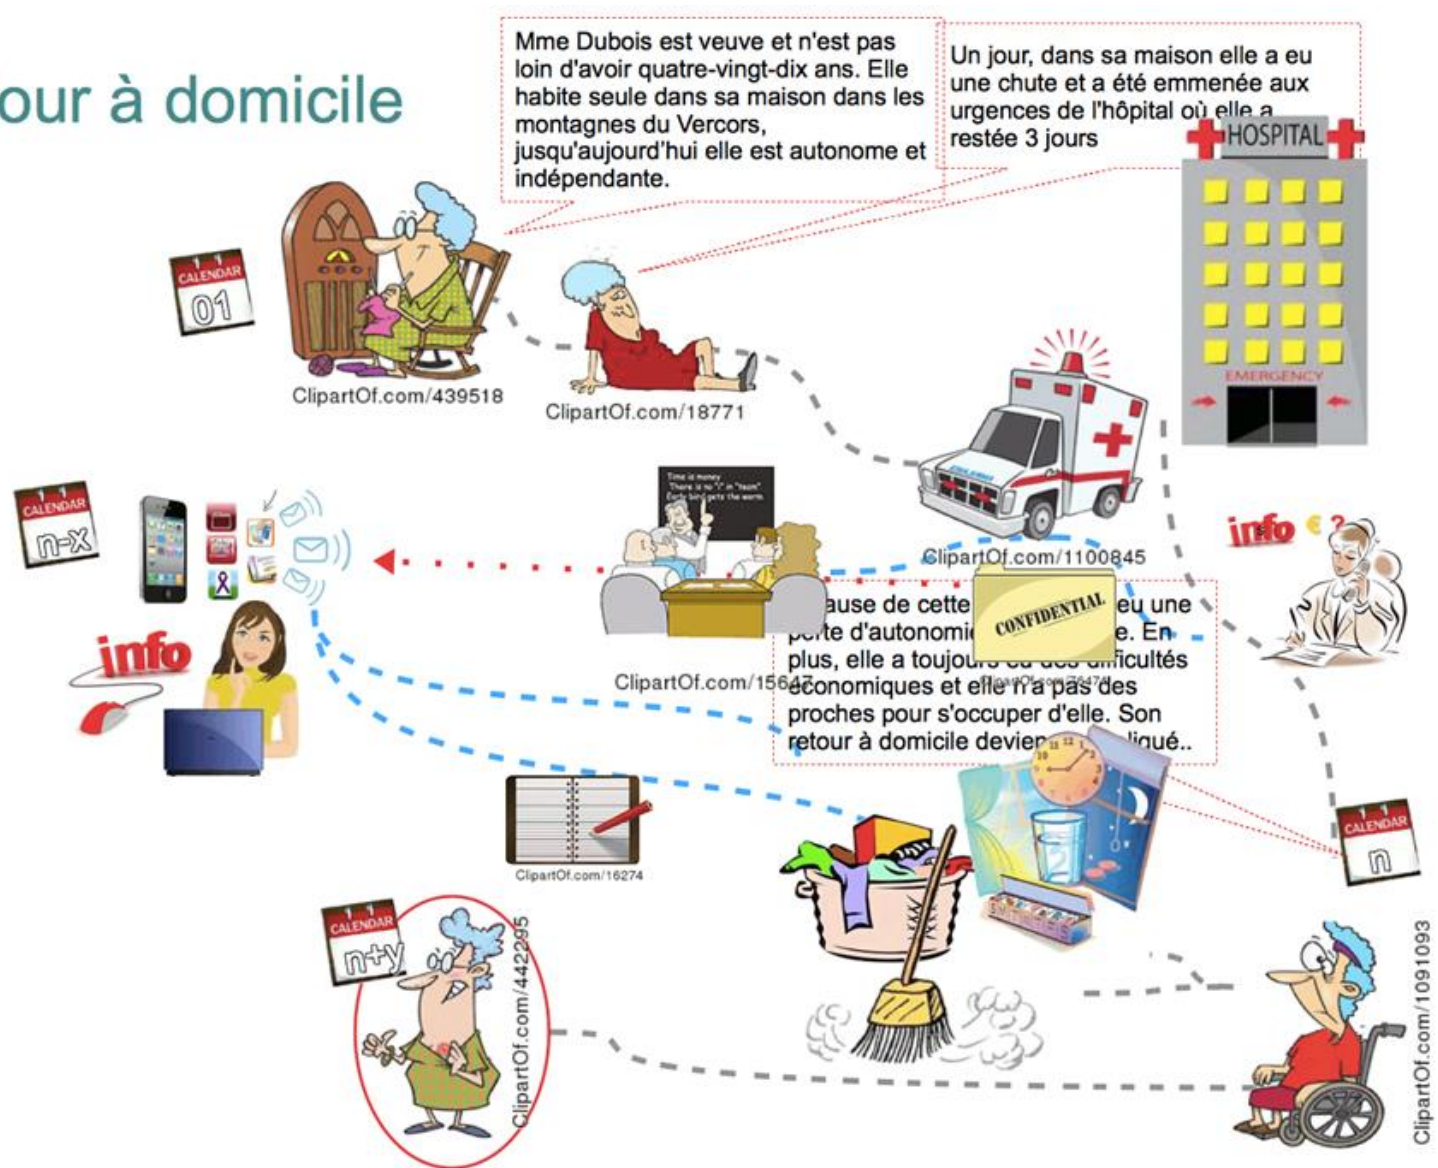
our à domicile

Mme Dubois est veuve et n'est pas loin d'avoir quatre-vingt-dix ans. Elle habite seule dans sa maison dans les montagnes du Vercors, jusqu'aujourd'hui elle est autonome et indépendante.

Un jour, dans sa maison elle a eu une chute et a été emmenée aux urgences de l'hôpital où elle a restée 3 jours

HOSPITAL

EMERGENCY

CALENDAR 01

ClipartOf.com/439518

ClipartOf.com/18771

ClipartOf.com/1100845

Time is money
There is no "I" in "team"
Early bird gets the worm

CALENDAR n-x

info

info € ?

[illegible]ause de cette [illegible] eu une p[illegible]e d'autonomi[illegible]e. En plus, elle a toujou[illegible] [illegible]ficultés économiques et elle n'a pas des proches pour s'occuper d'elle. Son retour à domicile devien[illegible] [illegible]liqué..

CONFIDENTIAL

ClipartOf.com/156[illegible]

ClipartOf.com/16274

CALENDAR n

CALENDAR n+y

ClipartOf.com/442295

ClipartOf.com/1091093